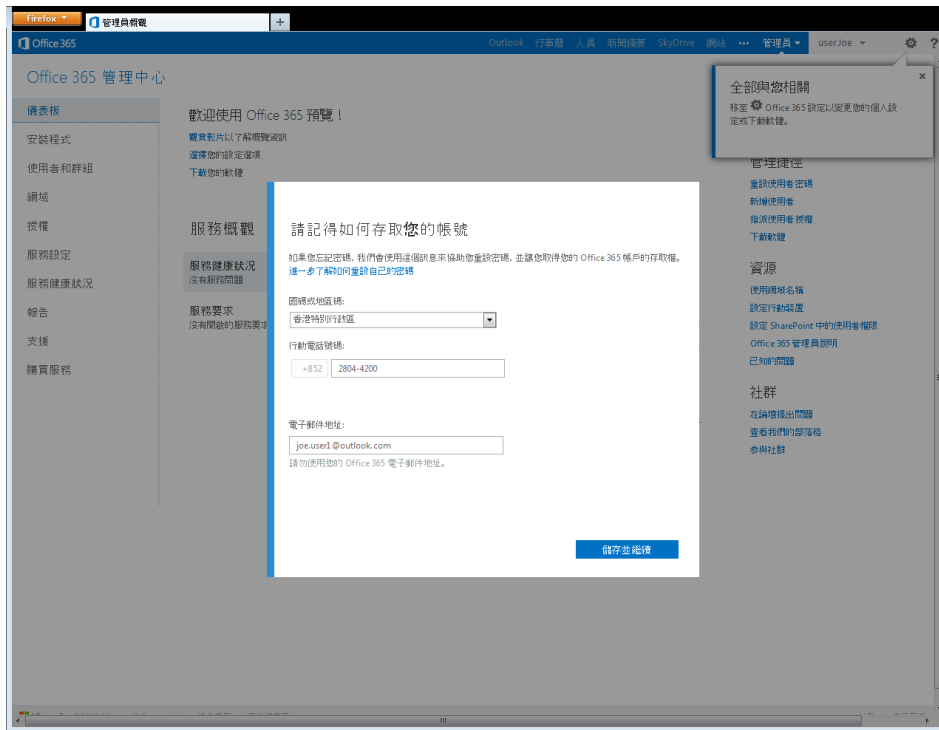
Firefox
管理員概觀
+
Office 365
Outlook 行事曆 人員 新聞摘要 SkyDrive 網站 ··· 管理員 userJoe
?

Office 365 管理中心

儀表板
安裝程式
使用者和群組
網域
授權
服務設定
服務健康狀況
報告
支援
購買服務

歡迎使用 Office 365 預覽！
觀賞影片以了解概覽資訊
選擇您的設定選項
下載您的軟體

服務概觀
服務健康狀況
沒有服務問題
服務要求
沒有開啟的服務要求

全部與您相關
移至 Office 365 設定以變更您的個人設定或下載軟體。

管理捷徑
重設使用者密碼
新增使用者
指派使用者授權
下載軟體

資源
使用網域名稱
設定行動裝置
設定 SharePoint 中的使用者權限
Office 365 管理員說明
已知的問題

社群
在論壇提出問題
查看我們的部落格
參與社群

請記得如何存取您的帳號
如果您忘記密碼，我們會使用這個訊息來協助您重設密碼，並讓您取得您的 Office 365 帳戶的存取權。
進一步了解如何重設自己的密碼
國碼或地區碼:
香港特別行政區
行動電話號碼:
+852
2804-4200
電子郵件地址:
joe.user1@outlook.com
請勿使用您的 Office 365 電子郵件地址。
儲存並繼續